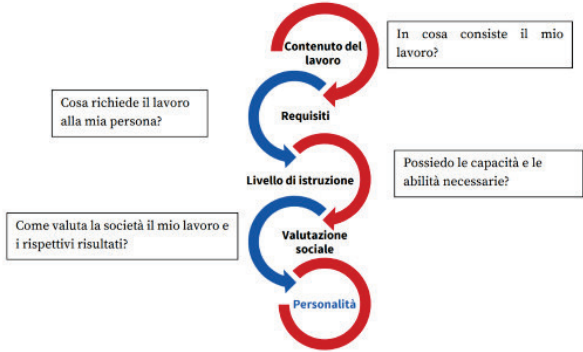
Contenuto del lavoro

In cosa consiste il mio lavoro?

Cosa richiede il lavoro alla mia persona?

Requisiti

Livello di istruzione

Possiedo le capacità e le abilità necessarie?

Come valuta la società il mio lavoro e i rispettivi risultati?

Valutazione sociale

Personalità